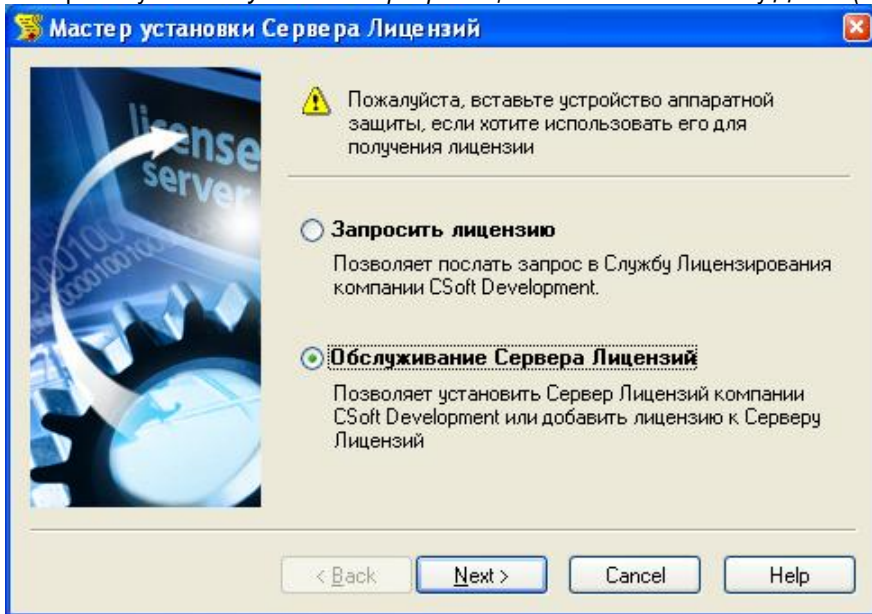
Мастер установки Сервера Лицензий

license server

Пожалуйста, вставьте устройство аппаратной защиты, если хотите использовать его для получения лицензии

Запросить лицензию

Позволяет послать запрос в Службу Лицензирования компании CSoft Development.

Обслуживание Сервера Лицензий

Позволяет установить Сервер Лицензий компании CSoft Development или добавить лицензию к Серверу Лицензий

< Back | Next > | Cancel | Help